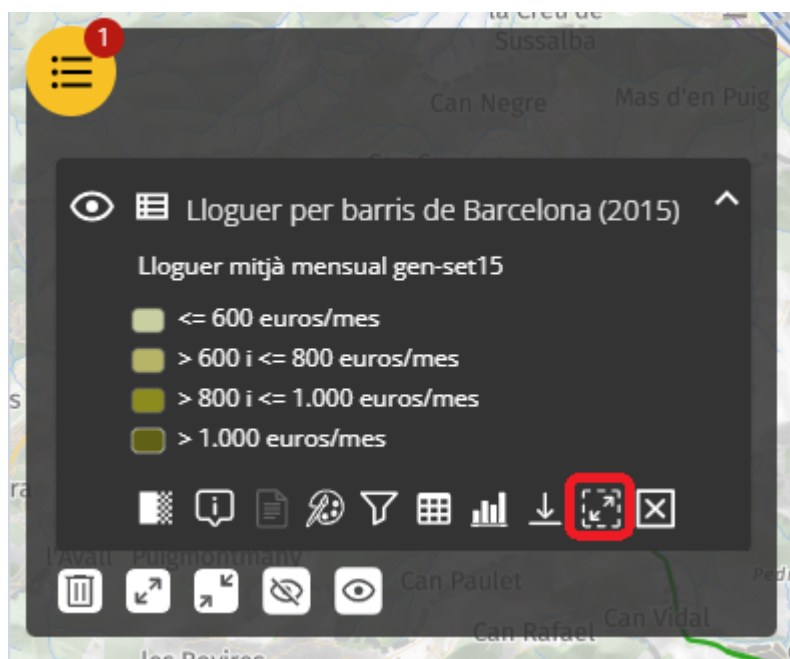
la Creu de Sussalba

Can Negre

Mas d'en Puig

1

Lloguer per barris de Barcelona (2015)

Lloguer mitjà mensual gen-set15

<= 600 euros/mes

> 600 i <= 800 euros/mes

> 800 i <= 1.000 euros/mes

> 1.000 euros/mes

l'Avall

Puigmontany

Can Paulet

Can Vidal

Can Rafael

Les Bovires